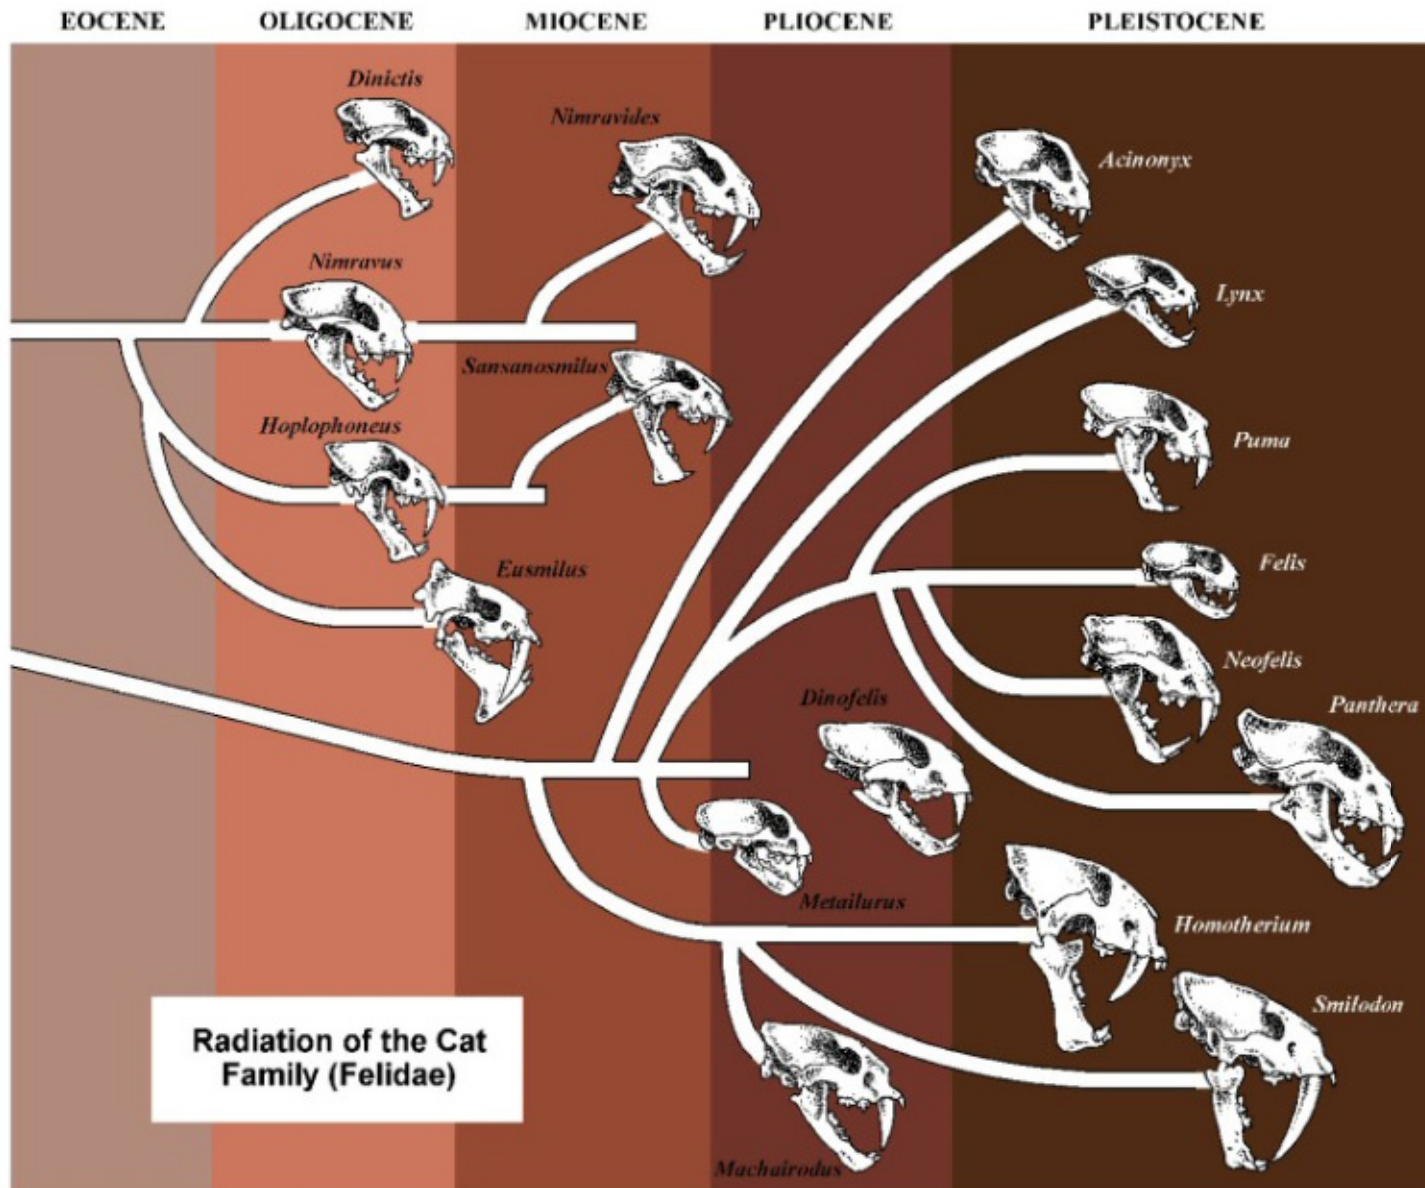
EOCENE OLIGOCENE MIOCENE PLIOCENE PLEISTOCENE

Dinictis

Nimravides

Acinonyx

Nimravus

Lynx

Sansanosmilus

Hoplophoneus

Puma

Felis

Eusmilus

Neofelis

Panthera

Dinofelis

Metailurus

Homotherium

Smilodon

Radiation of the Cat Family (Felidae)

Machairodus